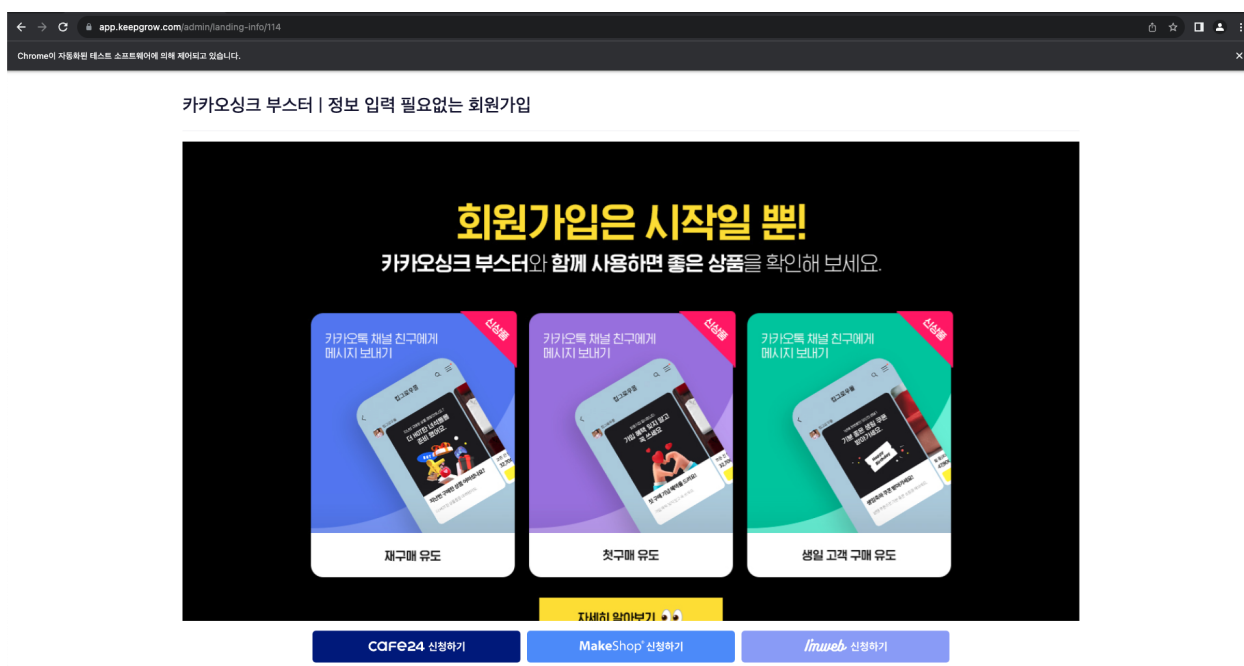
app.keepgrow.com/admin/landing-info/114

Chrome이 자동화된 테스트 소프트웨어에 의해 제어되고 있습니다.

카카오싱크 부스터 | 정보 입력 필요없는 회원가입

회원가입은 시작일 뿐!

카카오싱크 부스터와 함께 사용하면 좋은 상품을 확인해 보세요.

신상품

카카오톡 채널 친구에게 메시지 보내기

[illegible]

재구매 유도

신상품

카카오톡 채널 친구에게 메시지 보내기

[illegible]

첫구매 유도

신상품

카카오톡 채널 친구에게 메시지 보내기

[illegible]

생일 고객 구매 유도

자세히 알아보기

cafe24 신청하기

MakeShop 신청하기

imweb 신청하기